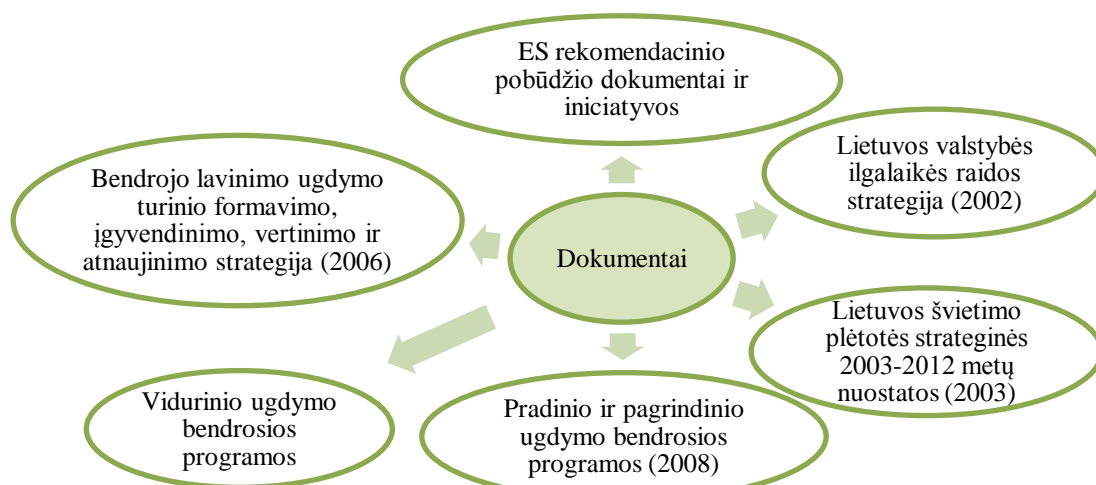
ES rekomendacinio pobūdžio dokumentai ir iniciatyvos

Lietuvos valstybės ilgalaikės raidos strategija (2002)

Bendrojo lavinimo ugdymo turinio formavimo, įgyvendinimo, vertinimo ir atnaujinimo strategija (2006)

Dokumentai

Lietuvos švietimo plėtotės strateginės 2003-2012 metų nuostatos (2003)

Vidurinio ugdymo bendrosios programos

Pradinio ir pagrindinio ugdymo bendrosios programos (2008)